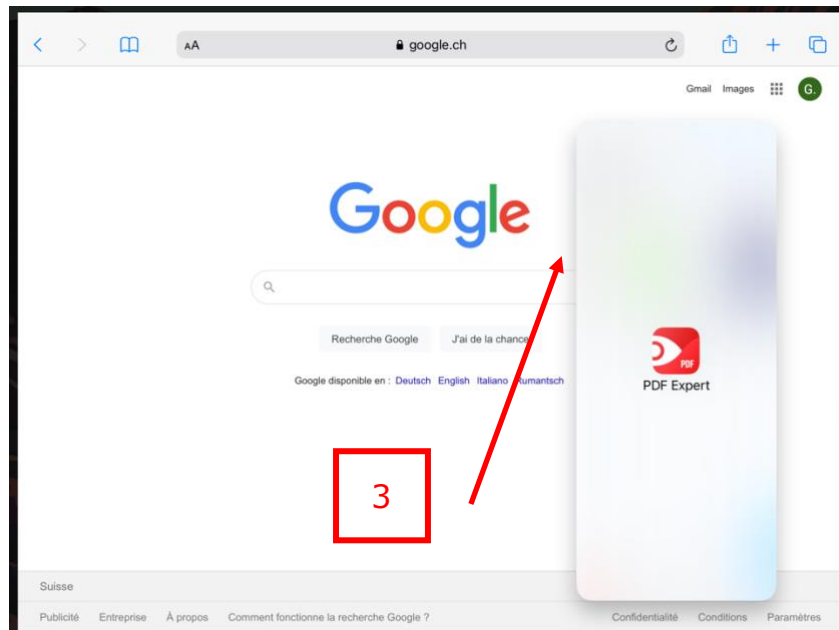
AA google.ch

Gmail Images G.

Google

Recherche Google J'ai de la chance

Google disponible en : Deutsch English Italiano Rumantsch

PDF

PDF Expert

3

Suisse

Publicité Entreprise À propos Comment fonctionne la recherche Google ? Confidentialité Conditions Paramètres